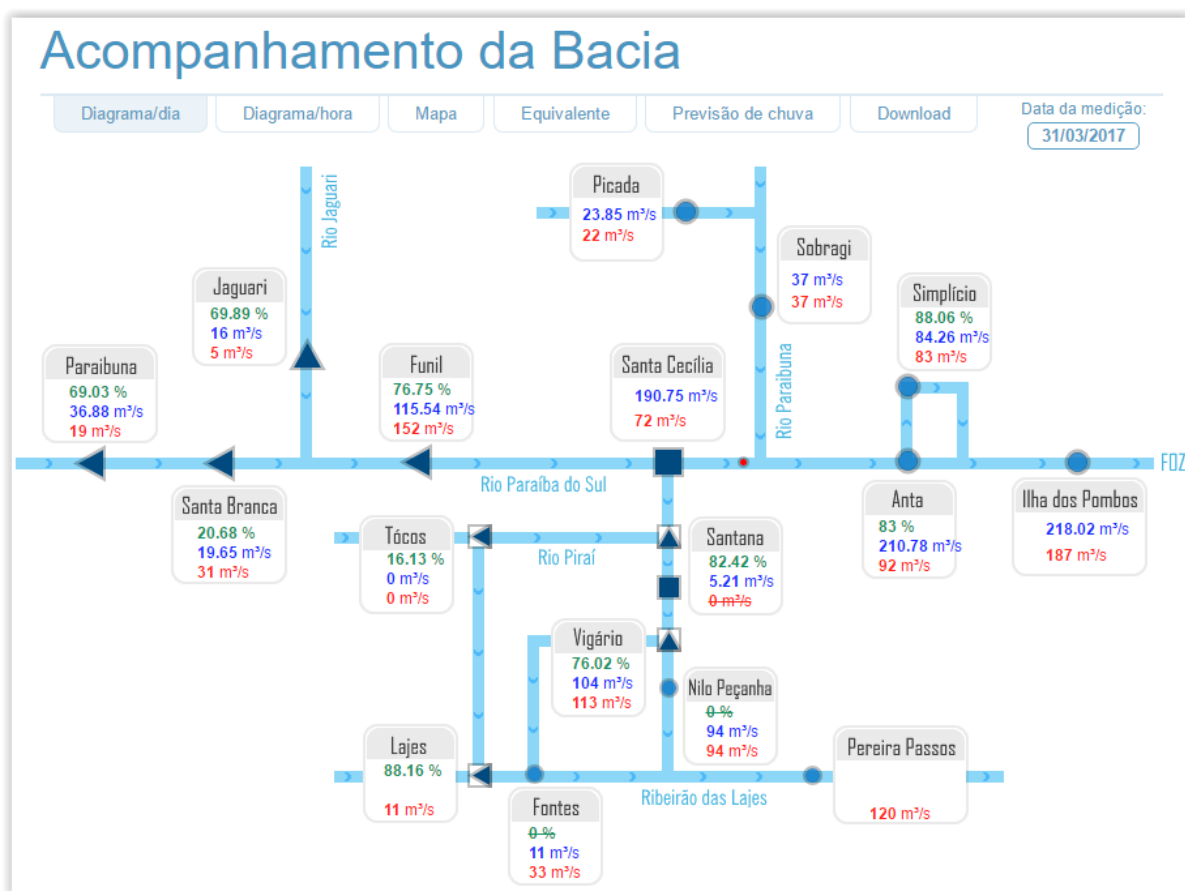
Acompanhamento da Bacia

Diagrama/dia | Diagrama/hora | Mapa | Equivalente | Previsão de chuva | Download

Data da medição:
31/03/2017

Picada
23.85 m³/s
22 m³/s

Sobragi
37 m³/s
37 m³/s

Rio Jaguari

Jaguari
69.89 %
16 m³/s
5 m³/s

Simplício
88.06 %
84.26 m³/s
83 m³/s

Paraibuna
69.03 %
36.88 m³/s
19 m³/s

Funil
76.75 %
115.54 m³/s
152 m³/s

Santa Cecília
190.75 m³/s
72 m³/s

Rio Paraibuna

FOZ

Rio Paraíba do Sul

Santa Branca
20.68 %
19.65 m³/s
31 m³/s

Anta
83 %
210.78 m³/s
92 m³/s

Ilha dos Pombos
218.02 m³/s
187 m³/s

Tócos
16.13 %
0 m³/s
0 m³/s

Rio Piraí

Santana
82.42 %
5.21 m³/s
0 m³/s

Vigário
76.02 %
104 m³/s
113 m³/s

Nilo Peçanha
0 %
94 m³/s
94 m³/s

Lajes
88.16 %
11 m³/s

Pereira Passos
120 m³/s

Ribeirão das Lajes

Fontes
0 %
11 m³/s
33 m³/s